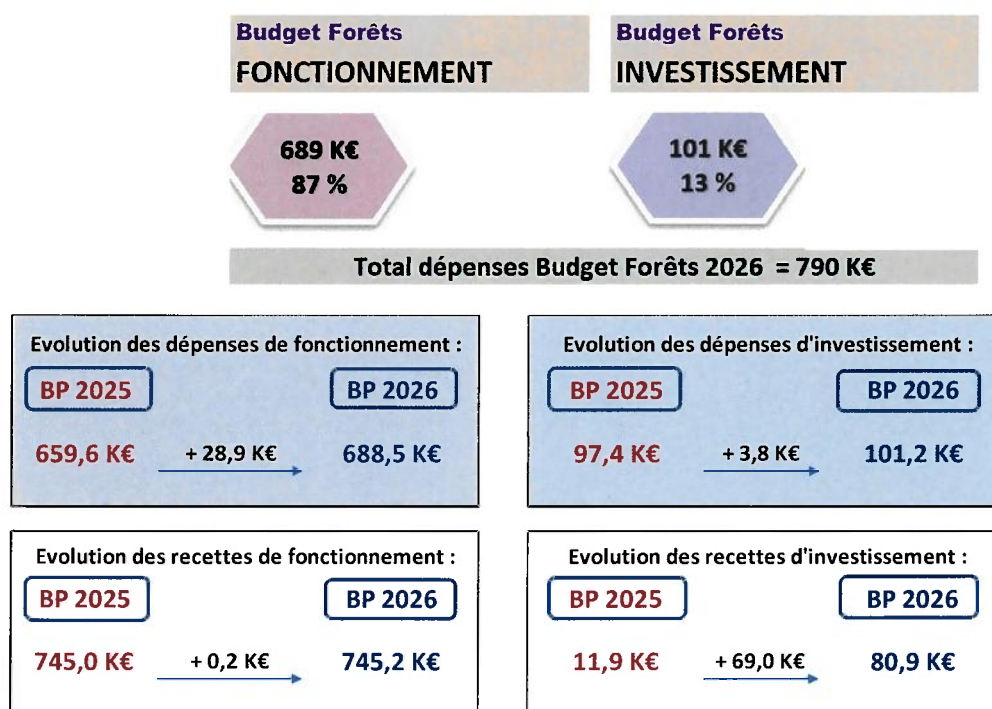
Budget Forêts
FONCTIONNEMENT

Budget Forêts
INVESTISSEMENT

689 K€
87 %

101 K€
13 %

Total dépenses Budget Forêts 2026 = 790 K€

Evolution des dépenses de fonctionnement :
BP 2025
BP 2026
659,6 K€
+ 28,9 K€
688,5 K€

Evolution des dépenses d'investissement :
BP 2025
BP 2026
97,4 K€
+ 3,8 K€
101,2 K€

Evolution des recettes de fonctionnement :
BP 2025
BP 2026
745,0 K€
+ 0,2 K€
745,2 K€

Evolution des recettes d'investissement :
BP 2025
BP 2026
11,9 K€
+ 69,0 K€
80,9 K€